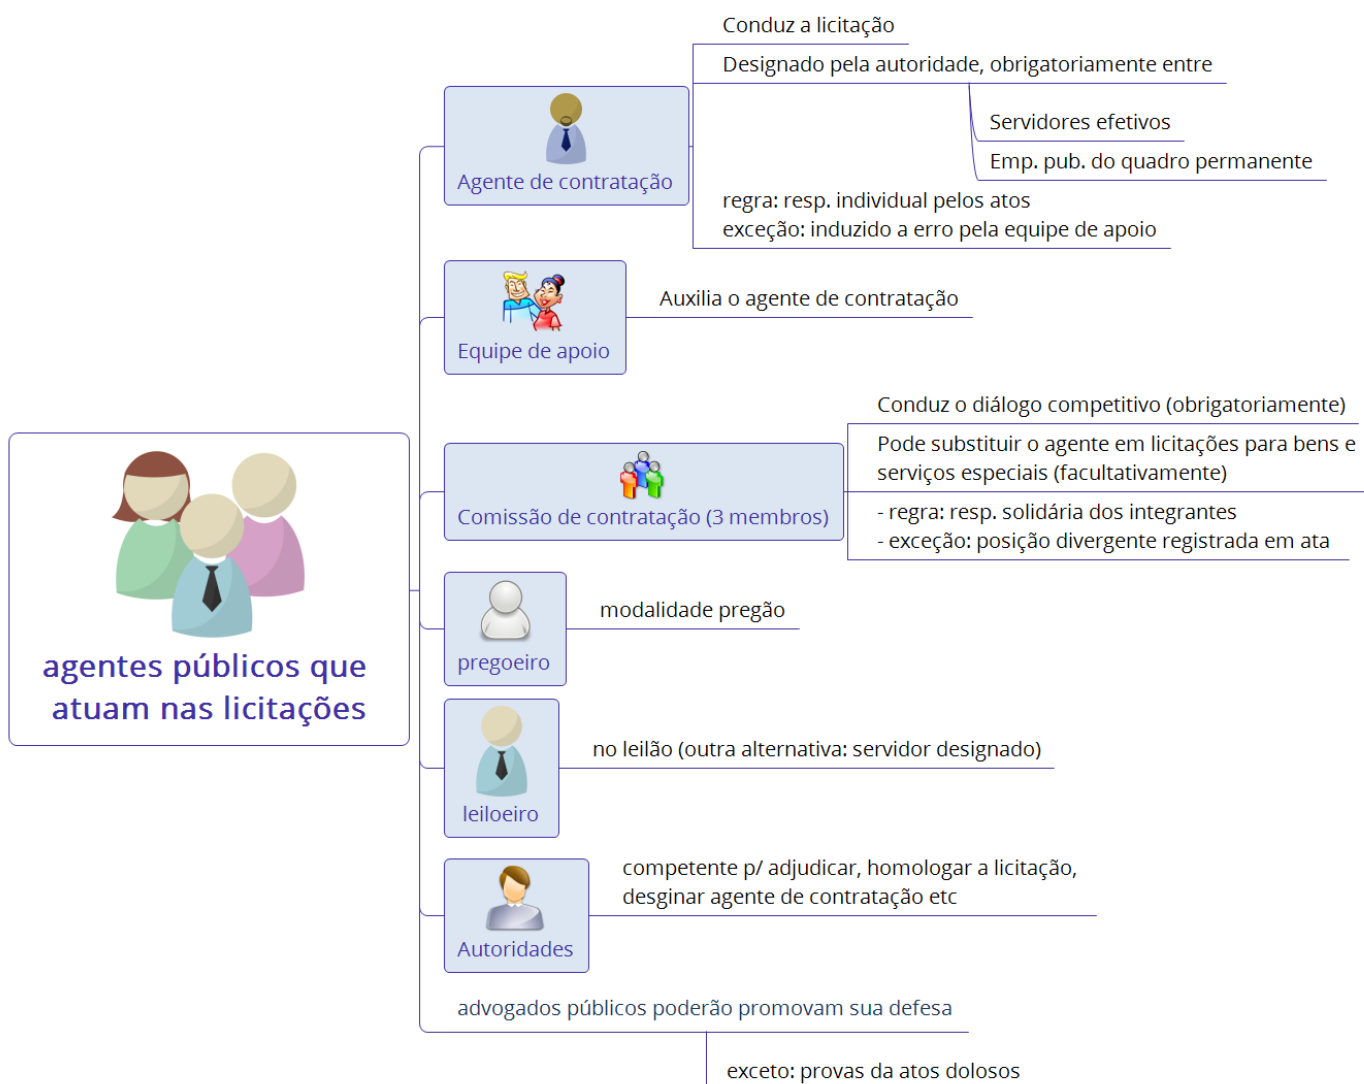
agentes públicos que atuam nas licitações

Agente de contratação

Conduz a licitação

Designado pela autoridade, obrigatoriamente entre

Servidores efetivos

Emp. pub. do quadro permanente

regra: resp. individual pelos atos
exceção: induzido a erro pela equipe de apoio

Equipe de apoio

Auxilia o agente de contratação

Comissão de contratação (3 membros)

Conduz o diálogo competitivo (obrigatoriamente)

Pode substituir o agente em licitações para bens e serviços especiais (facultativamente)

- regra: resp. solidária dos integrantes
- exceção: posição divergente registrada em ata

pregoeiro

modalidade pregão

leiloeiro

no leilão (outra alternativa: servidor designado)

Autoridades

competente p/ adjudicar, homologar a licitação, desginar agente de contratação etc

advogados públicos poderão promovam sua defesa

exceto: provas da atos dolosos